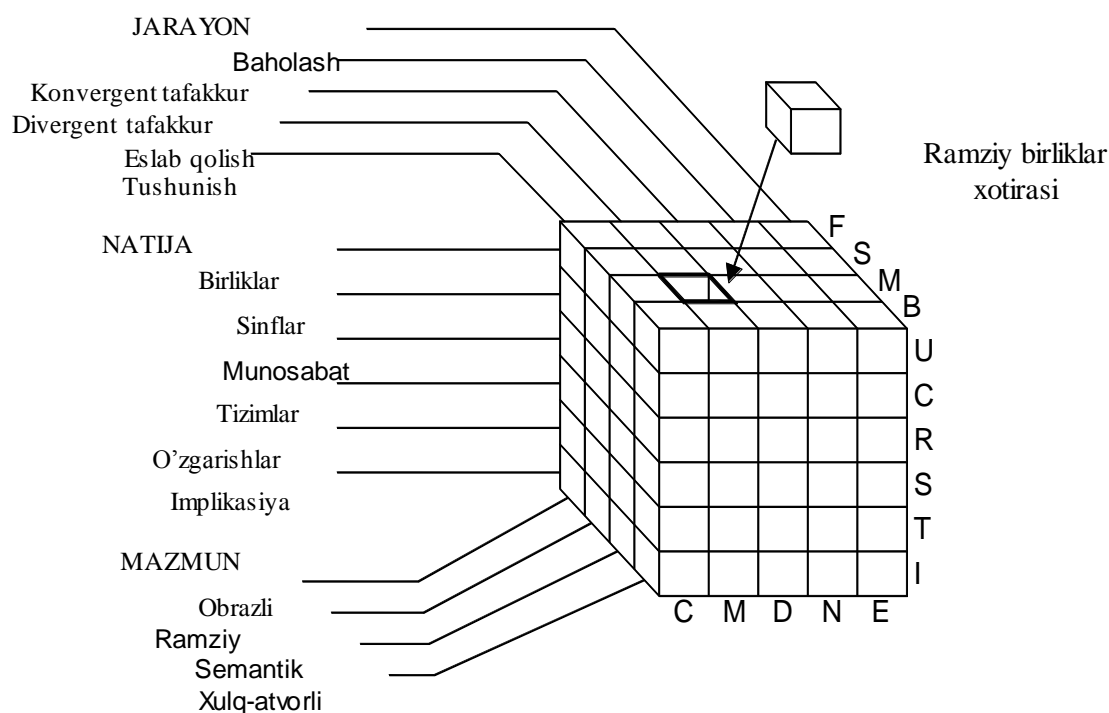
JARAYON
Baholash
Konvergent tafakkur
Divergent tafakkur
Eslab qolish
Tushunish

Ramziy birliklar xotirasi

F
S
M
B

NATIJA
Birliklar
Sinflar
Munosabat
Tizimlar
O'zgarishlar
Implikasiya

U
C
R
S
T
I

MAZMUN
Obrazli
Ramziy
Semantik
Xulq-atvorli

C M D N E